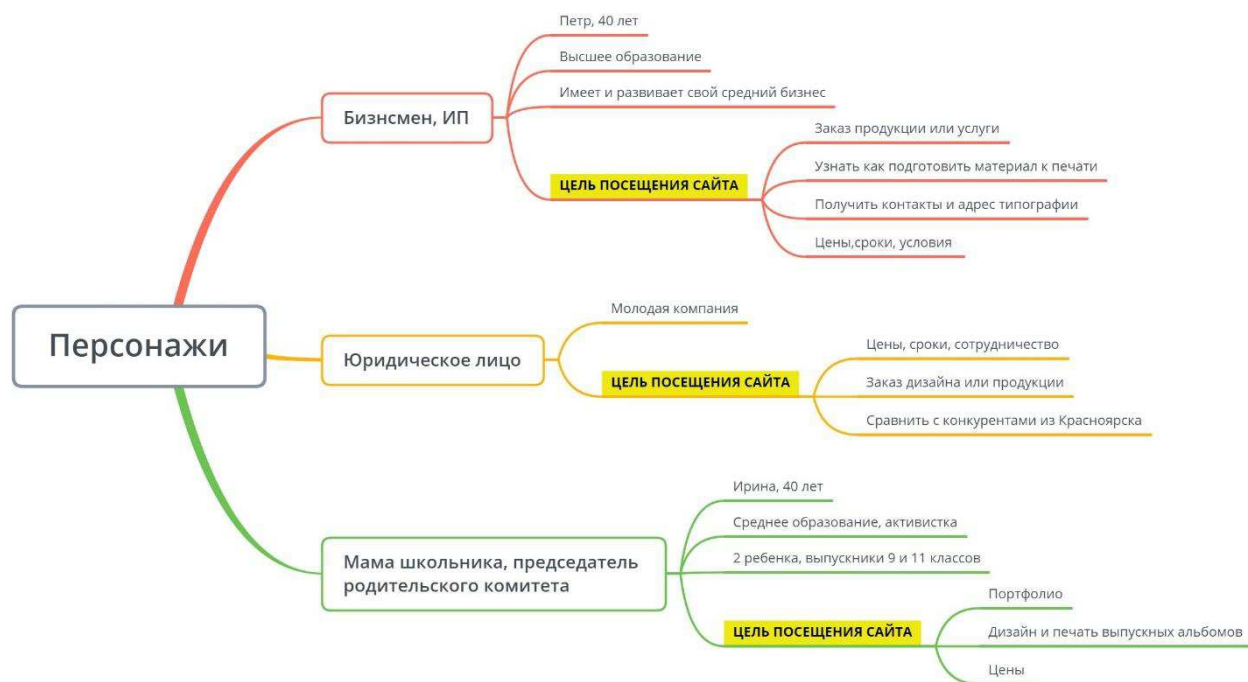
Персонажи

Бизнсмен, ИП

Петр, 40 лет

Высшее образование

Имеет и развивает свой средний бизнес

ЦЕЛЬ ПОСЕЩЕНИЯ САЙТА

Заказ продукции или услуги

Узнать как подготовить материал к печати

Получить контакты и адрес типографии

Цены,сроки, условия

Юридическое лицо

Молодая компания

ЦЕЛЬ ПОСЕЩЕНИЯ САЙТА

Цены, сроки, сотрудничество

Заказ дизайна или продукции

Сравнить с конкурентами из Красноярска

Мама школьника, председатель родительского комитета

Ирина, 40 лет

Среднее образование, активистка

2 ребенка, выпускники 9 и 11 классов

ЦЕЛЬ ПОСЕЩЕНИЯ САЙТА

Портфолио

Дизайн и печать выпускных альбомов

Цены